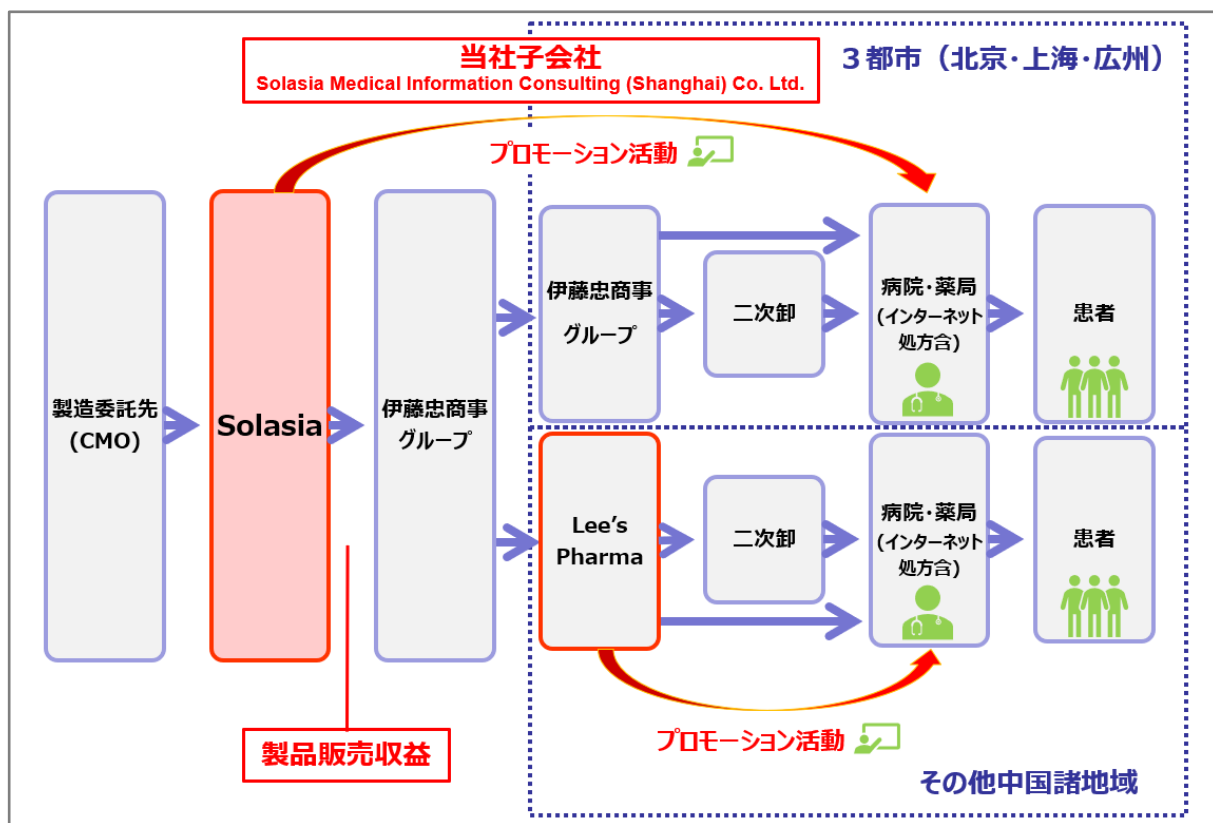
当社子会社
Solasia Medical Information Consulting (Shanghai) Co. Ltd.

３都市（北京･上海･広州）

プロモーション活動

製造委託先
(CMO)

Solasia

伊藤忠商事
グループ

伊藤忠商事
グループ

二次卸

病院・薬局
（インターネット
処方含）

患者

Lee’s
Pharma

二次卸

病院・薬局
（インターネット
処方含）

患者

プロモーション活動

製品販売収益

その他中国諸地域